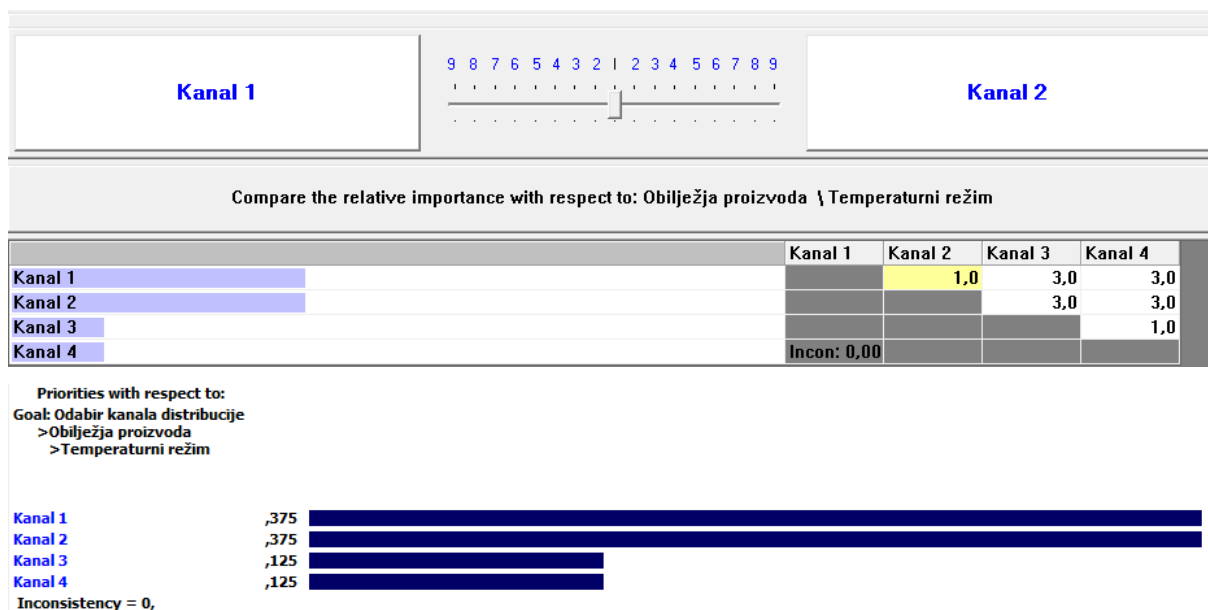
Kanal 1

9 8 7 6 5 4 3 2 1 2 3 4 5 6 7 8 9

Kanal 2

Compare the relative importance with respect to: Obilježja proizvoda \ Temperaturni režim

| | Kanal 1 | Kanal 2 | Kanal 3 | Kanal 4 |
|---|---|---|---|---|
| Kanal 1 | | 1,0 | 3,0 | 3,0 |
| Kanal 2 | | | 3,0 | 3,0 |
| Kanal 3 | | | | 1,0 |
| Kanal 4 | Incon: 0,00 | | | |

Priorities with respect to:
Goal: Odabir kanala distribucije
>Obilježja proizvoda
>Temperaturni režim

Kanal 1 ,375
Kanal 2 ,375
Kanal 3 ,125
Kanal 4 ,125
Inconsistency = 0,